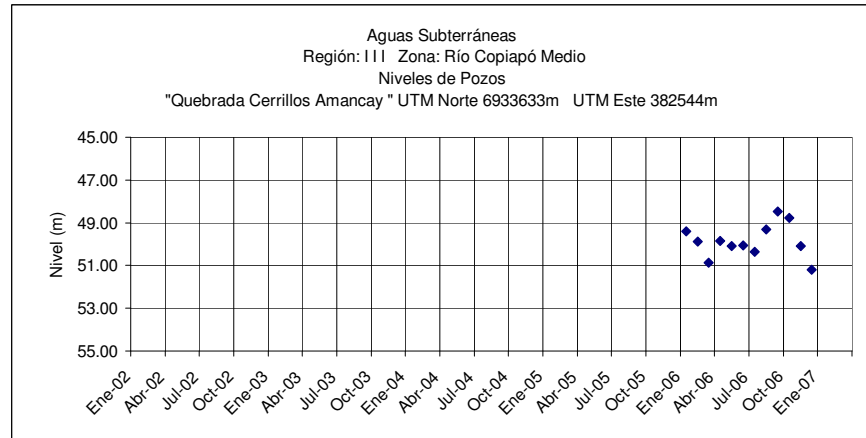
Aguas Subterráneas
Región: I I I Zona: Río Copiapó Medio
Niveles de Pozos
"Quebrada Cerrillos Amancay " UTM Norte 6933633m UTM Este 382544m

45.00
47.00
49.00
51.00
53.00
55.00

Nivel (m)

Ene-02 Abr-02 Jul-02 Oct-02 Ene-03 Abr-03 Jul-03 Oct-03 Ene-04 Abr-04 Jul-04 Oct-04 Ene-05 Abr-05 Jul-05 Oct-05 Ene-06 Abr-06 Jul-06 Oct-06 Ene-07